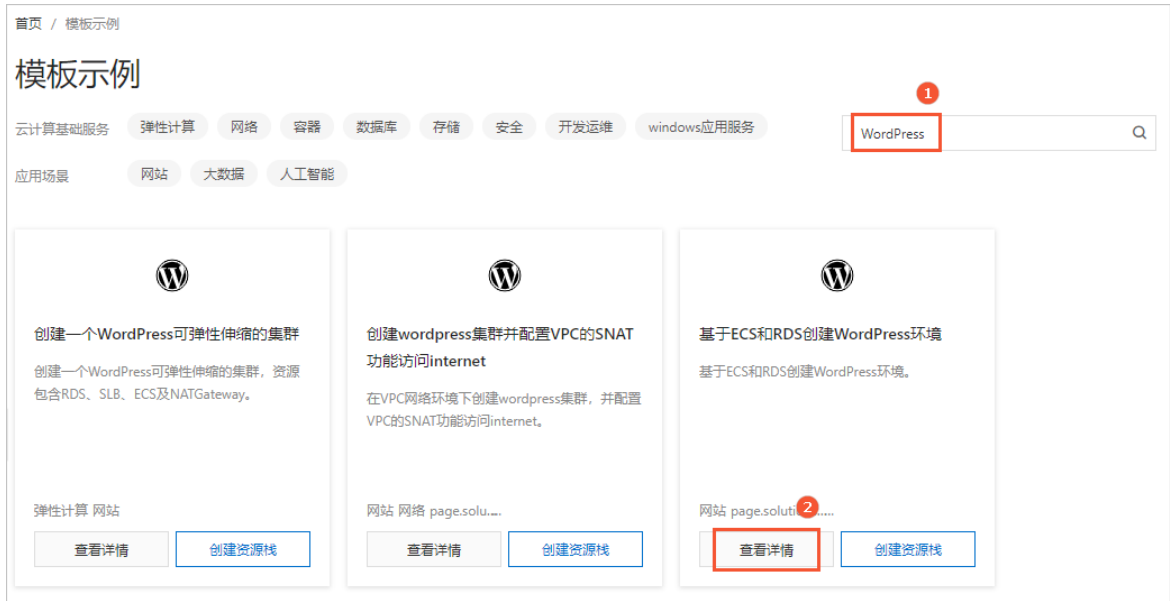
首页 / 模板示例

模板示例

云计算基础服务 弹性计算 网络 容器 数据库 存储 安全 开发运维 windows应用服务

应用场景 网站 大数据 人工智能

1

WordPress

创建一个WordPress可弹性伸缩的集群

创建一个WordPress可弹性伸缩的集群，资源包含RDS、SLB、ECS及NATGateway。

弹性计算 网站

查看详情 创建资源栈

创建wordpress集群并配置VPC的SNAT功能访问internet

在VPC网络环境下创建wordpress集群，并配置VPC的SNAT功能访问internet。

网站 网络 page.solu....

查看详情 创建资源栈

基于ECS和RDS创建WordPress环境

基于ECS和RDS创建WordPress环境。

网站 page.soluti 2 ....

查看详情 创建资源栈